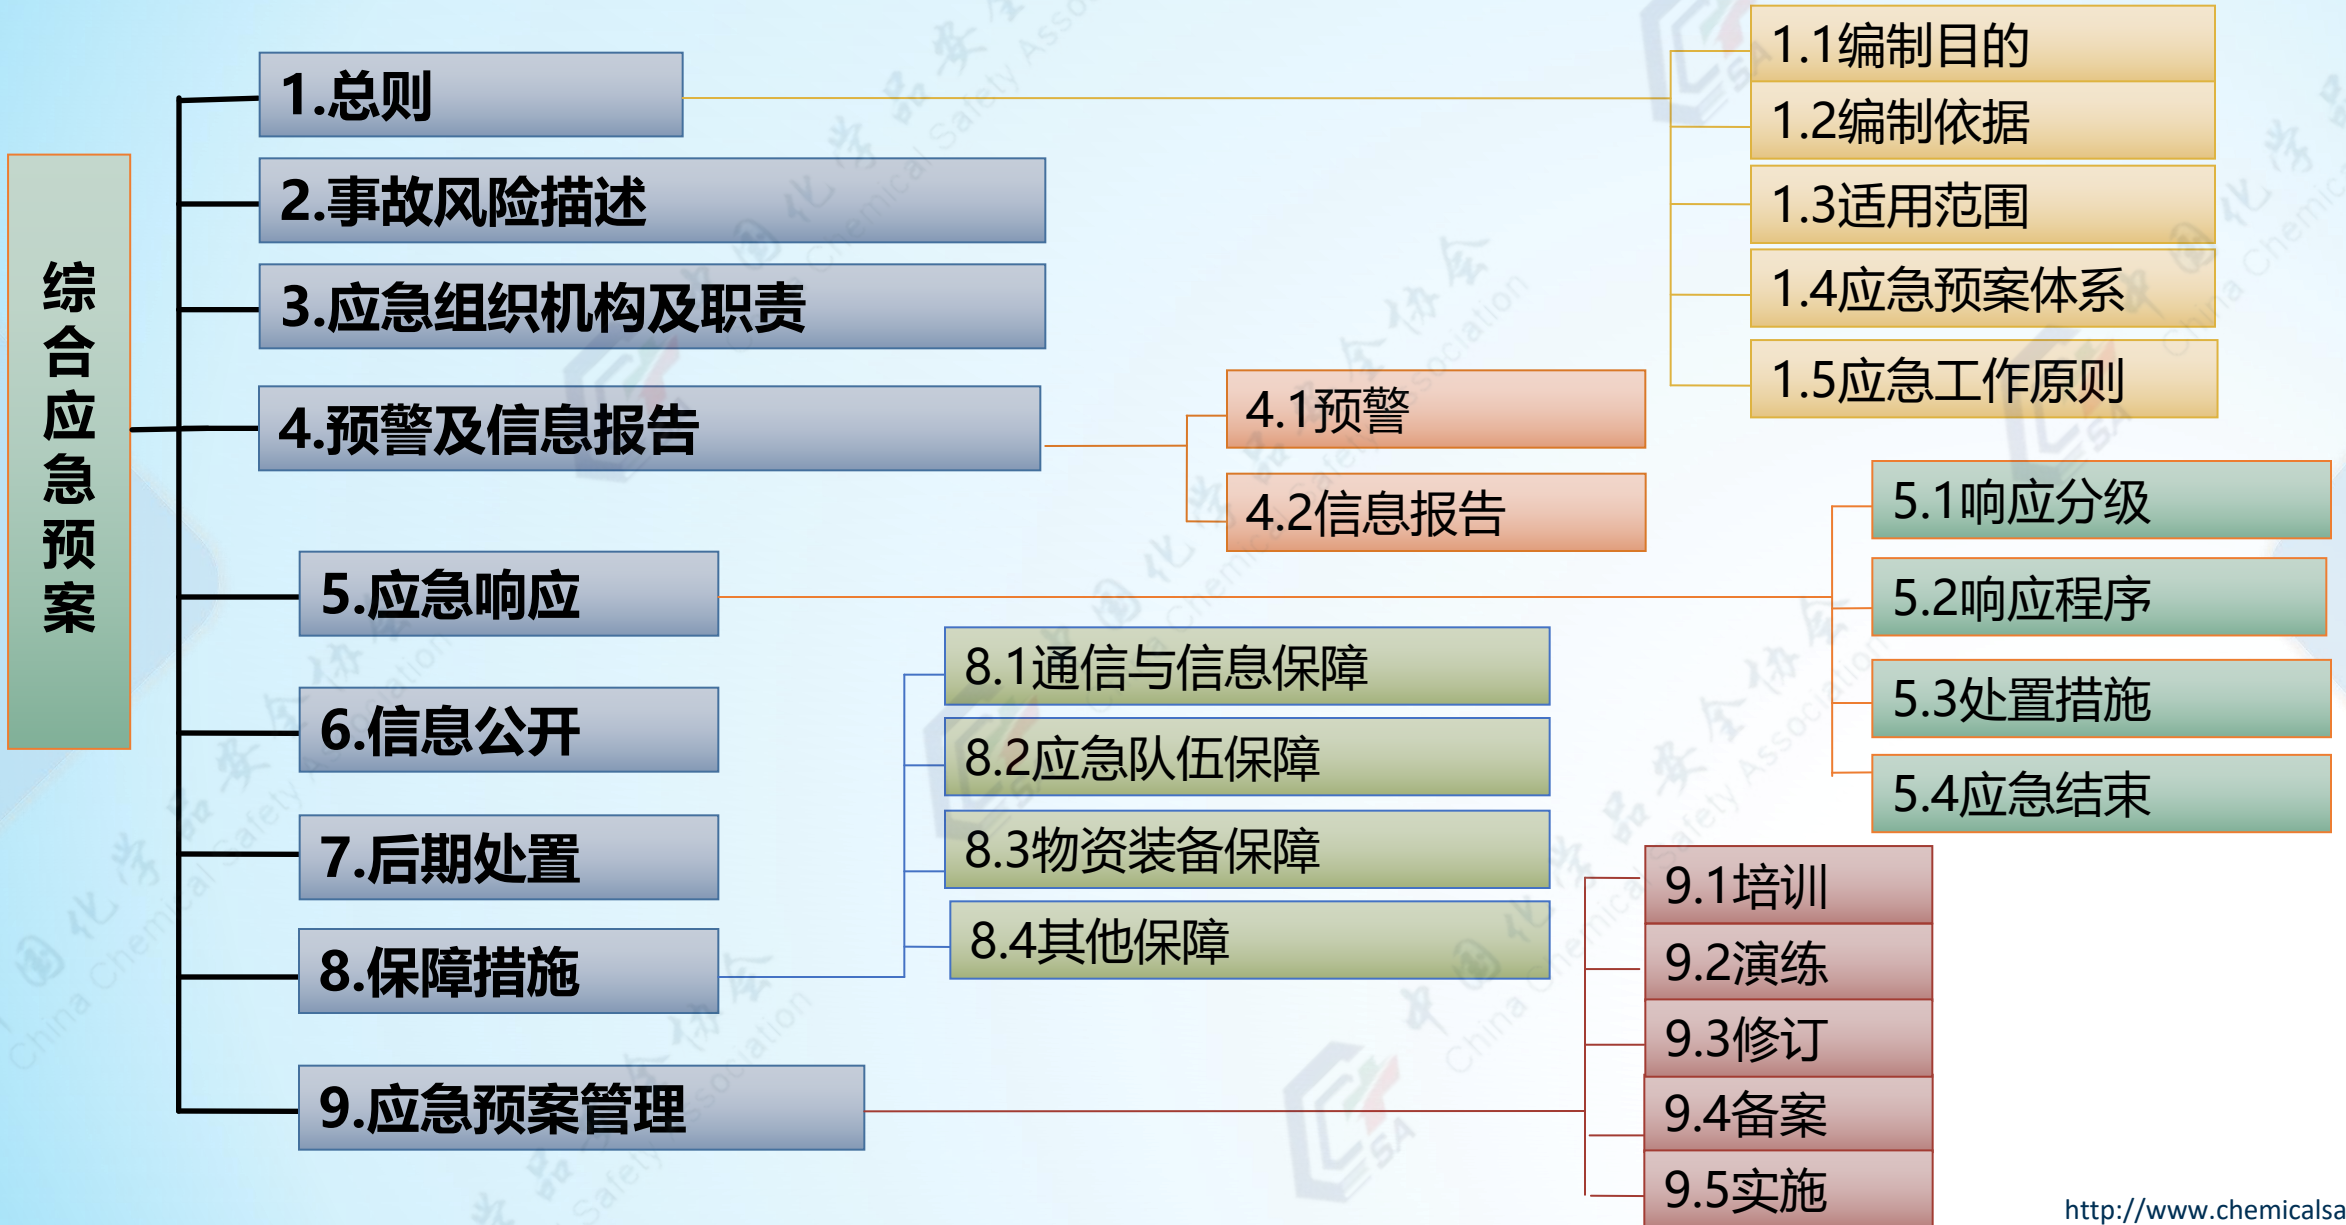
综合应急预案

1.总则

1.1编制目的

1.2编制依据

1.3适用范围

1.4应急预案体系

1.5应急工作原则

2.事故风险描述

3.应急组织机构及职责

4.预警及信息报告

4.1预警

4.2信息报告

5.应急响应

5.1响应分级

5.2响应程序

5.3处置措施

5.4应急结束

6.信息公开

7.后期处置

8.保障措施

8.1通信与信息保障

8.2应急队伍保障

8.3物资装备保障

8.4其他保障

9.应急预案管理

9.1培训

9.2演练

9.3修订

9.4备案

9.5实施

http://www.chemicalsa